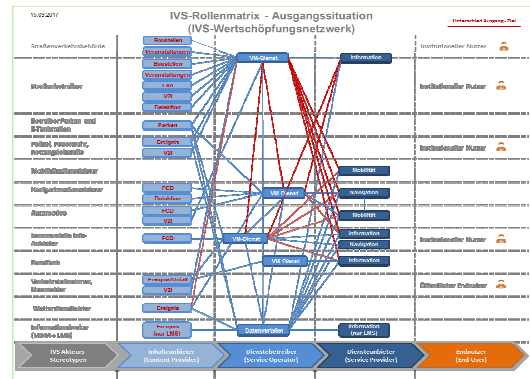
15.03.2017

IVS-Rollenmatrix - Ausgangssituation (IVS-Wertschöpfungsnetzwerk)

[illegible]

Straßenverkehrsbehörde

Straßenbetreiber

Betreiber von Parken und Ride-Anlagen

Polizei, Feuerwehr, Rettungsdienste

Mobilitätsdienstleister

Navigationsdienstleister

Automotive

Kommerzielle Info-Anbieter

Rundfunk

Verkehrsunternehmen, Flottenbetreiber

Wetterdienstleister

Informationsanbieter (LMS + LMIS)

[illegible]

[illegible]

Detektion

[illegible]

LSA

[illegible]

Detektion

Parken

Ereignis

VZ

FCD

Detektion

FCD

VZ

FCD

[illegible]

VZ

Ereignis

Ereignis (nur LMS)

VM-Dienst

VM-Dienst

VM-Dienst

VM-Dienst

Datenverteiler

Information

Mobilität

Navigation

Mobilität

Information

Navigation

Information

Information (nur LMS)

Institutioneller Nutzer

Institutioneller Nutzer

Institutioneller Nutzer

Institutioneller Nutzer

Öffentlicher Endnutzer

IVS-Akteure Stereotypen

Inhalteanbieter (Content Provider)

Diensteanbieter (Service Operator)

Diensteanbieter (Service Provider)

Endnutzer (End User)